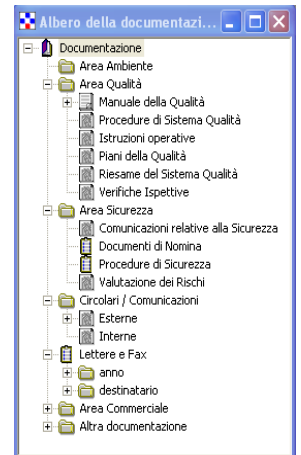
Albero della documentazi...

Documentazione
Area Ambiente
Area Qualità
Manuale della Qualità
Procedure di Sistema Qualità
Istruzioni operative
Piani della Qualità
Riesame del Sistema Qualità
Verifiche Ispettive
Area Sicurezza
Comunicazioni relative alla Sicurezza
Documenti di Nomina
Procedure di Sicurezza
Valutazione dei Rischi
Circolari / Comunicazioni
Esterne
Interne
Lettere e Fax
anno
destinatario
Area Commerciale
Altra documentazione